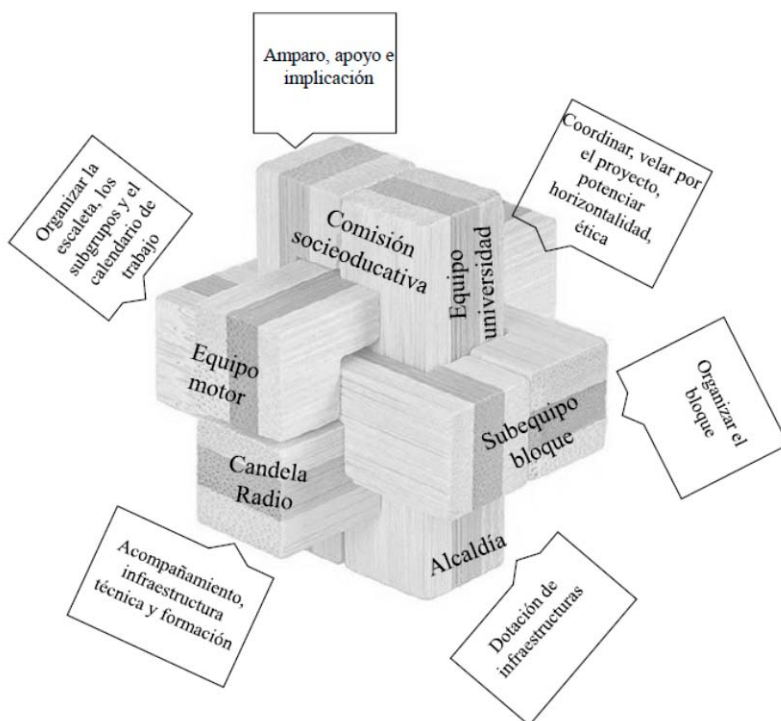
Amparo, apoyo e implicación

Coordinar, velar por el proyecto, potenciar horizontalidad, ética

Organizar la escaleta, los subgrupos y el calendario de trabajo

Comisión socioeducativa

Equipo universidad

Equipo motor

Organizar el bloque

Subequipo bloque

Candela Radio

Alcaldía

Acompañamiento, infraestructura técnica y formación

Dotación de infraestructuras